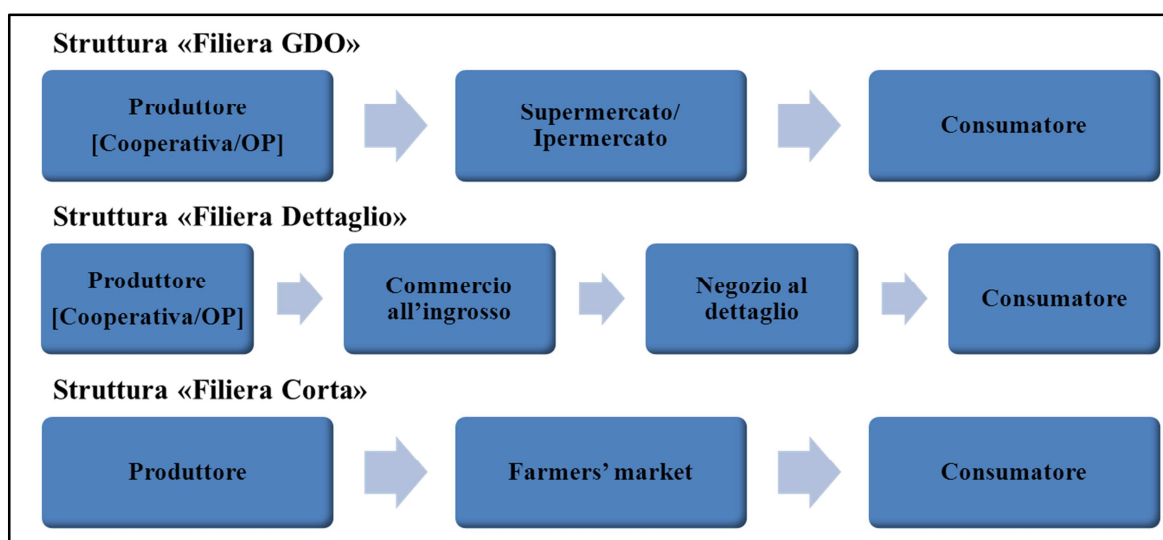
Struttura «Filiera GDO»

Produttore [Cooperativa/OP]

Supermercato/ Ipermercato

Consumatore

Struttura «Filiera Dettaglio»

Produttore [Cooperativa/OP]

Commercio all’ingrosso

Negozio al dettaglio

Consumatore

Struttura «Filiera Corta»

Produttore

Farmers’ market

Consumatore